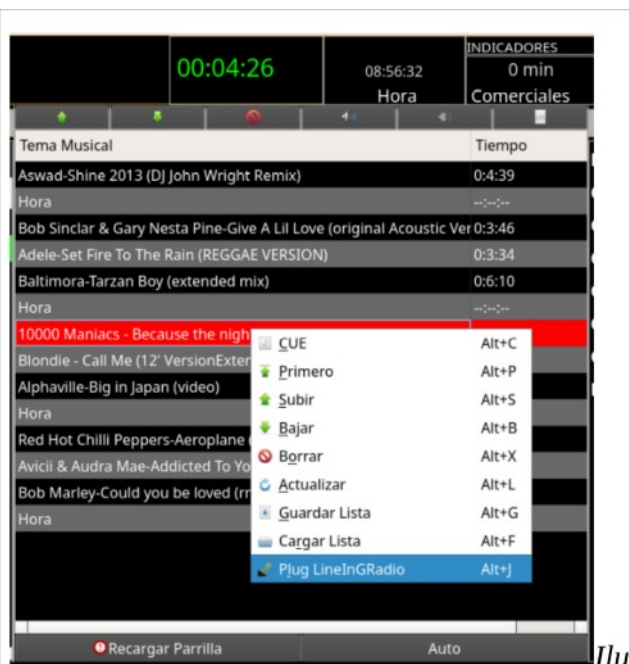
00:04:26

08:56:32
Hora

INDICADORES
0 min
Comerciales

| Tema Musical | Tiempo |
|---|---|
| Aswad-Shine 2013 (DJ John Wright Remix) | 0:4:39 |
| Hora | --:--:-- |
| Bob Sinclar & Gary Nesta Pine-Give A Lil Love (original Acoustic Ver | 0:3:46 |
| Adele-Set Fire To The Rain (REGGAE VERSION) | 0:3:34 |
| Baltimora-Tarzan Boy (extended mix) | 0:6:10 |
| Hora | --:--:-- |
| 10000 Maniacs - Because the nigh | |
| Blondie - Call Me (12' VersionExter | |
| Alphaville-Big in Japan (video) | |
| Hora | |
| Red Hot Chilli Peppers-Aeroplane | |
| Avicii & Audra Mae-Addicted To Yo | |
| Bob Marley-Could you be loved (rr | |
| Hora | |

CUE Alt+C
Primero Alt+P
Subir Alt+S
Bajar Alt+B
Borrar Alt+X
Actualizar Alt+L
Guardar Lista Alt+G
Cargar Lista Alt+F
Plug LineInGRadio Alt+J

Recargar Parrilla
Auto

Ilu